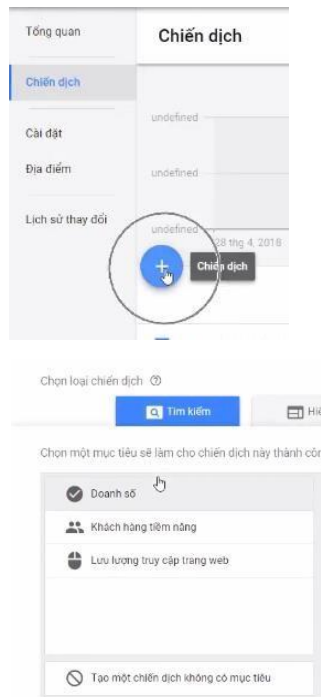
Tổng quan

Chiến dịch

Cài đặt

Địa điểm

Lịch sử thay đổi

Chiến dịch

undefined

undefined

undefined

28 thg 4, 2018

+

Chiến dịch

Chọn loại chiến dịch

Tìm kiếm

Hiể

Chọn một mục tiêu sẽ làm cho chiến dịch này thành côn

Doanh số

Khách hàng tiềm năng

Lưu lượng truy cập trang web

Tạo một chiến dịch không có mục tiêu